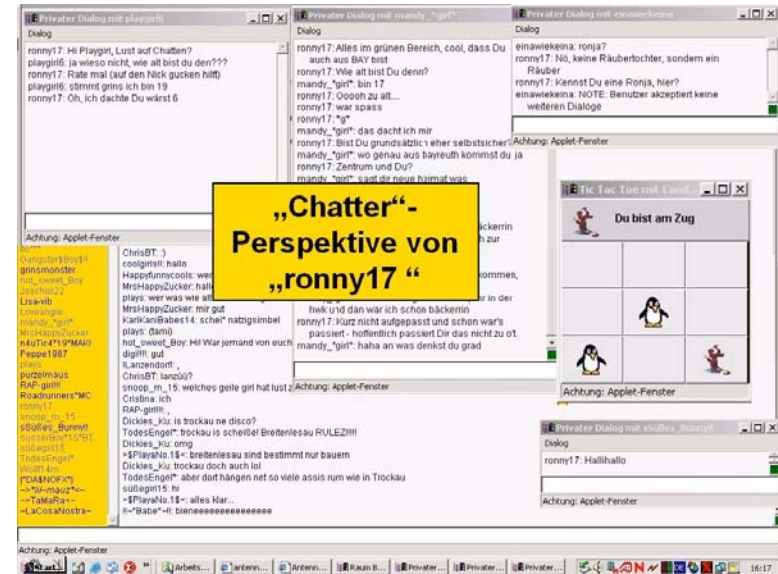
„Chatter“-Perspektive von „ronny17 “

Privater Dialog mit playgirl6

Dialog

ronny17: Hi Playgirl, Lust auf Chatten?
playgirl6: ja wieso nicht, wie alt bist du den???
ronny17: Rate mal (auf den Nick gucken hilft)
playgirl6: stimmt grins ich bin 19
ronny17: Oh, ich dachte Du wärst 6

Achtung: Applet-Fenster

Privater Dialog mit mandy_*girl*

Dialog

ronny17: Alles im grünen Bereich, cool, dass Du auch aus BAY bist
ronny17: Wie alt bist Du denn?
mandy_*girl*: bin 17
ronny17: Ooooh zu alt...
ronny17: war spass
ronny17: *g*
mandy_*girl*: das dacht ich mir
ronny17: Bist Du grundsätzlich eher selbstsicher?
mandy_*girl*: wo genau aus bayreuth kommst du ja
ronny17: Zentrum und Du?
mandy_*girl*: sagt dir neue heimat was
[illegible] bäckerin
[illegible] h zur
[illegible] kommen,
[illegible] r in der
hwk und dan war ich schon bäckerin
ronny17: Kurz nicht aufgepasst und schon war's passiert - hoffentlich passiert Dir das nicht zu oft
mandy_*girl*: haha an was denkst du grad

Achtung: Applet-Fenster

Privater Dialog mit einawiekeina

Dialog

einawiekeina: ronja?
ronny17: Nö, keine Räubertochter, sondern ein Räuber
ronny17: Kennst Du eine Ronja, hier?
einawiekeina: NOTE: Benutzer akzeptiert keine weiteren Dialoge

Achtung: Applet-Fenster

Tic Tac Toe mit Cand...

Du bist am Zug

Achtung: Applet-Fenster

Gangster$Boy!!
grinsmonster
hot_sweet_Boy
Joschi032
Lisa-vib
Loveangle
mandy_*girl*
MrsHappyZucker
n4uTic4*19*MAk0
Peppe1987
plays
purzelmaus
RAP-girl!!!
Roadrunners*MC
ronny17
snoop_m_15
s$üßes_Bunny!!
sussenEnv*15*BT
süßegirl15
TodesEngel*
Wolff14m
[*DA$NOFX*]
~>*lil~mäuz*<~
~>TaMaRa<~
~LaCosaNostra~

ChrisBT: :)
coolgirlslt: hallo
Happyfunnycools: wer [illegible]
MrsHappyZucker: hall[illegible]
plays: wer was wie alt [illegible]
MrsHappyZucker: mir gut
KarlKaniBabes14: schei* natzigsimbel
plays: (lami)
hot_sweet_Boy: Hi! War jemand von euch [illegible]
digi!!!: gut
!Lanzendorf!: ,
ChrisBT: lanzü?
snoop_m_15: welches geile girl hat lust z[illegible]
Cristina: ich
RAP-girl!!!: ,
Dickies_Ku: is trockau ne disco?
TodesEngel*: trockau is scheiße! Breitenlesau RULEZ!!!!
Dickies_Ku: omg
>$PlayaNo.1$<: breitenlesau sind bestimmt nur bauern
Dickies_Ku: trockau doch auch lol
TodesEngel*: aber dort hängen net so viele assis rum wie in Trockau
süßegirl15: hi
>$PlayaNo.1$<: alles klar...
!!~*Babe*~!!: bieneeeeeeeeeeeeeeee

Privater Dialog mit s$üßes_Bunny!!

Dialog

ronny17: Hallihallo

Achtung: Applet-Fenster

Achtung: Applet-Fenster

Start | Arbeits... | antenn... | Antenn... | Raum B... | Privater... | Privater... | Privater... | 16:17